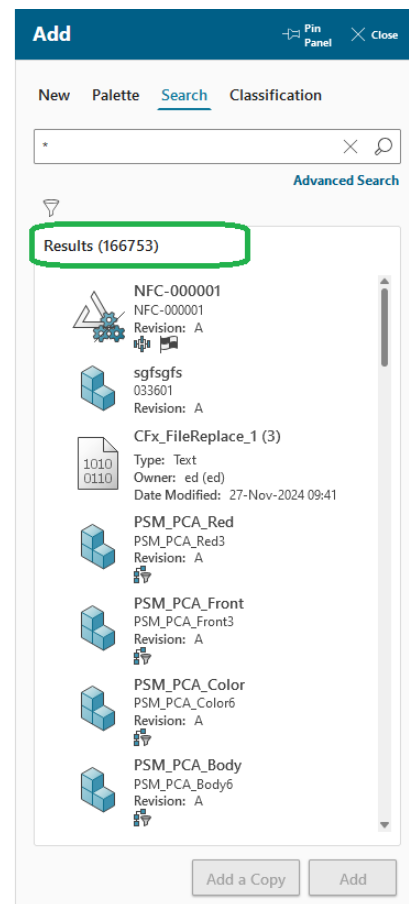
Add

Pin Panel

Close

New

Palette

Search

Classification

*

Advanced Search

Results (166753)

NFC-000001
NFC-000001
Revision: A

sgfsgfs
033601
Revision: A

1010
0110

CFx_FileReplace_1 (3)
Type: Text
Owner: ed (ed)
Date Modified: 27-Nov-2024 09:41

PSM_PCA_Red
PSM_PCA_Red3
Revision: A

PSM_PCA_Front
PSM_PCA_Front3
Revision: A

PSM_PCA_Color
PSM_PCA_Color6
Revision: A

PSM_PCA_Body
PSM_PCA_Body6
Revision: A

Add a Copy

Add